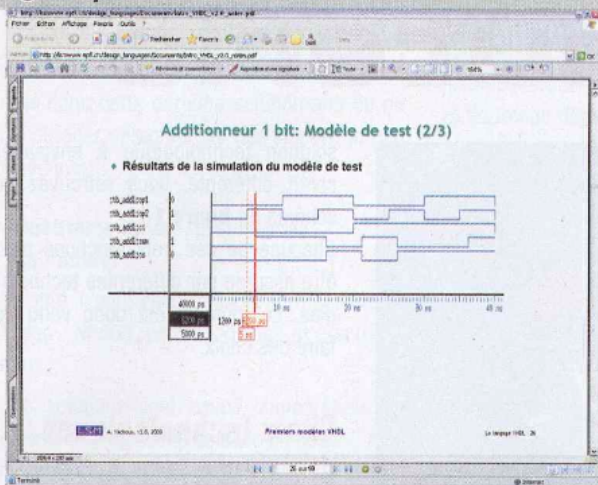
Additionneur 1 bit: Modèle de test (2/3)

Résultats de la simulation du modèle de test

/tb_add/op1
/tb_add/op2
/tb_add/cin
/tb_add/sum
/tb_add/co

40000 ps
1200 ps
5000 ps

1200 ps

10 ns
20 ns
30 ns
40 ns

Premiers modèles VHDL

Le langage VHDL 26

Terminé

Internet